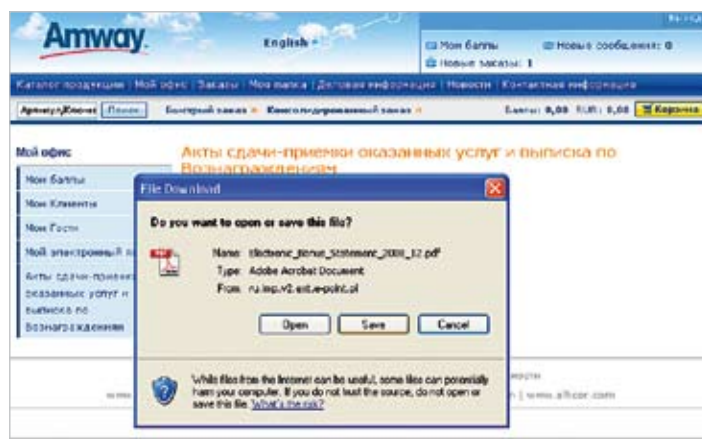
Amway
English
Выход
Мои баллы
Новые сообщения: 0
Новые заказы: 1
Каталог продукции | Мой офис | Заказы | Моя папка | Деловая информация | Новости | Контактная информация
Артикул/Ключ Поиск
Быстрый заказ » Консолидированный заказ »
Баллы: 0,00 RUR: 0,00 Корзина
Мой офис
Мои баллы
Мои Клиенты
Мои Гости
Мой электронный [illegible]
Акты сдачи-приемки оказанных услуг и выписка по вознаграждениям
Акты сдачи-приемки оказанных услуг и выписка по Вознаграждениям
File Download
Do you want to open or save this file?
Name: Electronic_Bonus_Statement_2008_12.pdf
Type: Adobe Acrobat Document
From: ru.imp.v2.ext.e-point.pl
Open
Save
Cancel
While files from the Internet can be useful, some files can potentially harm your computer. If you do not trust the source, do not open or save this file. What's the risk?
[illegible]
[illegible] | www.alticor.com